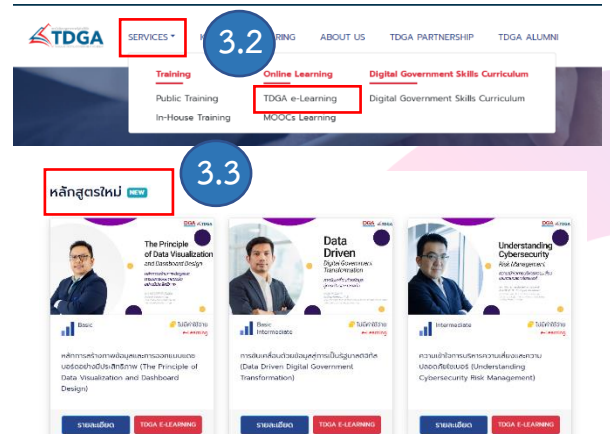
TDGA
SERVICES
3.2
RING
ABOUT US
TDGA PARTNERSHIP
TDGA ALUMNI

Training
Public Training
In-House Training
Online Learning
TDGA e-Learning
MOOCs Learning
Digital Government Skills Curriculum
Digital Government Skills Curriculum

3.3
หลักสูตรใหม่ NEW

DGA TDGA
The Principle of Data Visualization and Dashboard Design
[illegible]
Basic
ไม่มีค่าใช้จ่าย e-Learning
หลักการสร้างภาพข้อมูลและการออกแบบแดชบอร์ดอย่างมีประสิทธิภาพ (The Principle of Data Visualization and Dashboard Design)
รายละเอียด
TDGA E-LEARNING

DGA TDGA
Data Driven
Digital Government Transformation
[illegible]
Basic
Intermediate
ไม่มีค่าใช้จ่าย e-Learning
การขับเคลื่อนด้วยข้อมูลสู่การเป็นรัฐบาลดิจิทัล (Data Driven Digital Government Transformation)
รายละเอียด
TDGA E-LEARNING

DGA TDGA
Understanding Cybersecurity
Risk Management
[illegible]
Intermediate
ไม่มีค่าใช้จ่าย e-Learning
ความเข้าใจการบริหารความเสี่ยงและความปลอดภัยไซเบอร์ (Understanding Cybersecurity Risk Management)
รายละเอียด
TDGA E-LEARNING